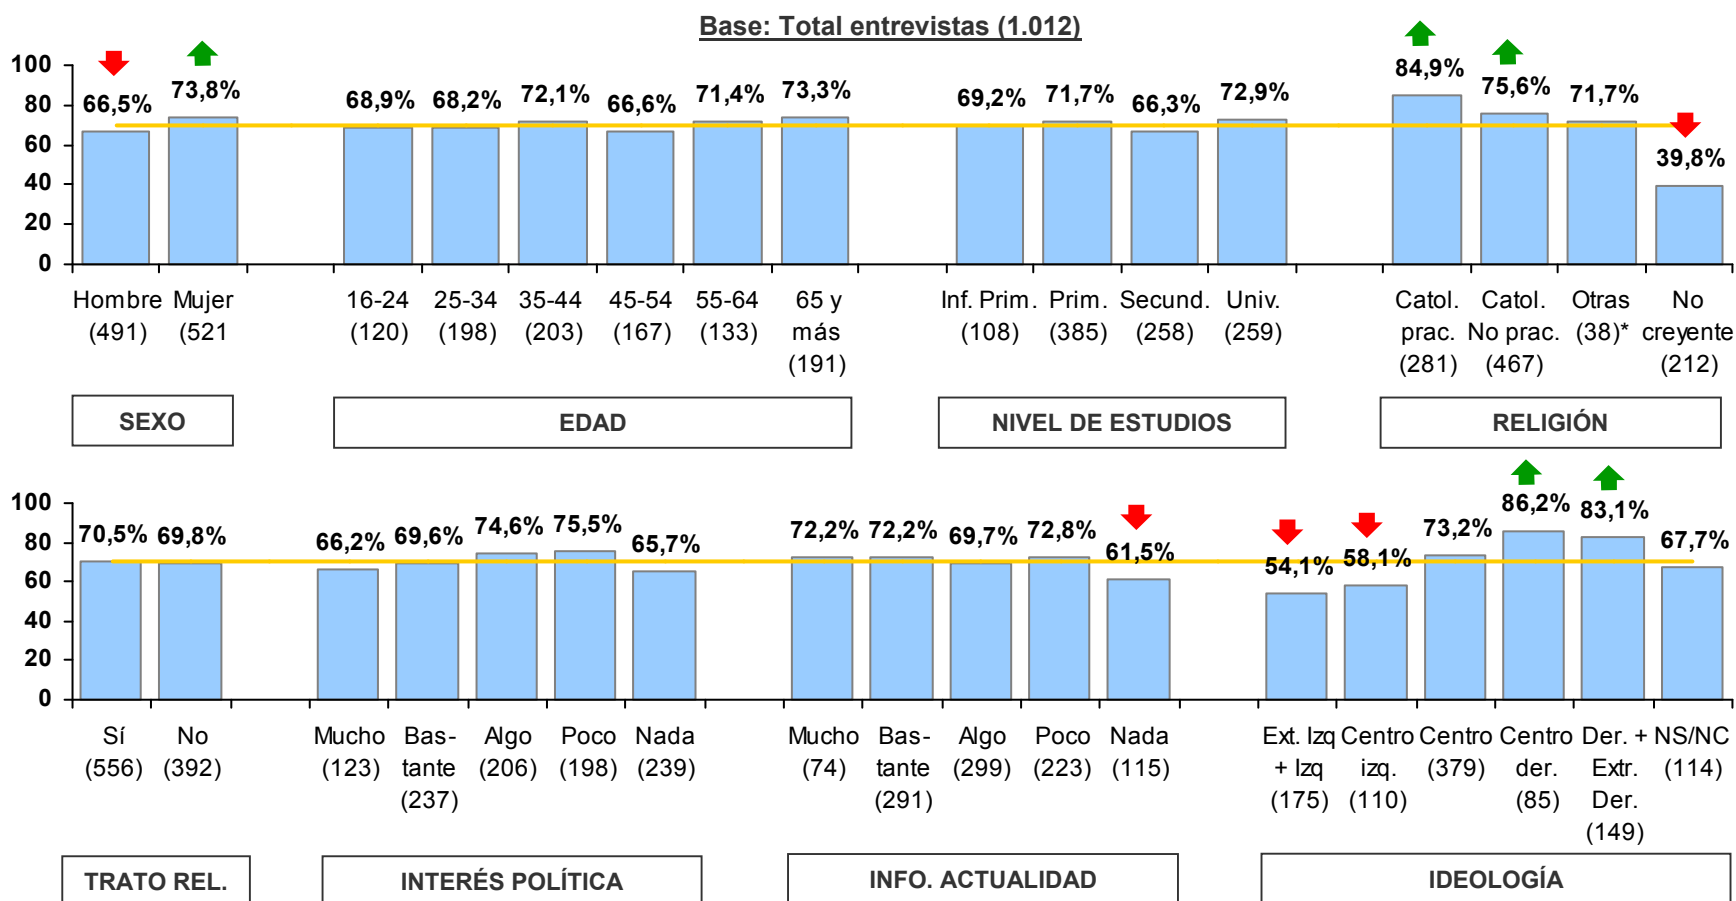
Base: Total entrevistas (1.012)

100
80
60
40
20
0

66,5% 73,8% 68,9% 68,2% 72,1% 66,6% 71,4% 73,3% 69,2% 71,7% 66,3% 72,9% 84,9% 75,6% 71,7% 39,8%

Hombre (491) Mujer (521) 16-24 (120) 25-34 (198) 35-44 (203) 45-54 (167) 55-64 (133) 65 y más (191) Inf. Prim. (108) Prim. (385) Secund. (258) Univ. (259) Catol. prac. (281) Catol. No prac. (467) Otras (38)* No creyente (212)

SEXO

EDAD

NIVEL DE ESTUDIOS

RELIGIÓN

100
80
60
40
20
0

70,5% 69,8% 66,2% 69,6% 74,6% 75,5% 65,7% 72,2% 72,2% 69,7% 72,8% 61,5% 54,1% 58,1% 73,2% 86,2% 83,1% 67,7%

Sí (556) No (392) Mucho (123) Bastante (237) Algo (206) Poco (198) Nada (239) Mucho (74) Bastante (291) Algo (299) Poco (223) Nada (115) Ext. Izq + Izq (175) Centro izq. (110) Centro (379) Centro der. (85) Der. + Extr. Der. (149) NS/NC (114)

TRATO REL.

INTERÉS POLÍTICA

INFO. ACTUALIDAD

IDEOLOGÍA